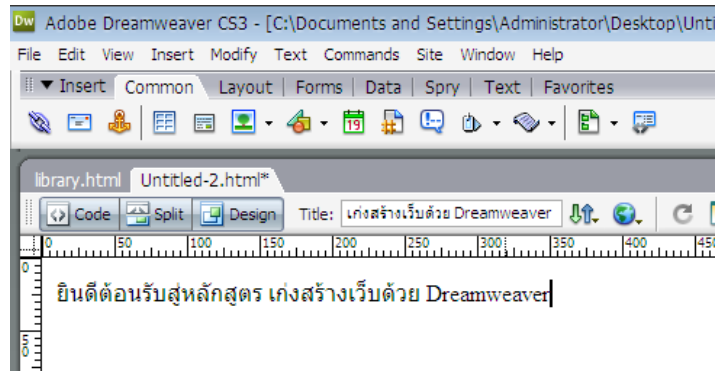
Dw Adobe Dreamweaver CS3 - [C:\Documents and Settings\Administrator\Desktop\Unti

File Edit View Insert Modify Text Commands Site Window Help

▼ Insert Common Layout Forms Data Spry Text Favorites

library.html Untitled-2.html*

Code Split Design Title: เก่งสร้างเว็บด้วย Dreamweaver

0 50 100 150 200 250 300 350 400 450

ยินดีต้อนรับสู่หลักสูตร เก่งสร้างเว็บด้วย Dreamweaver